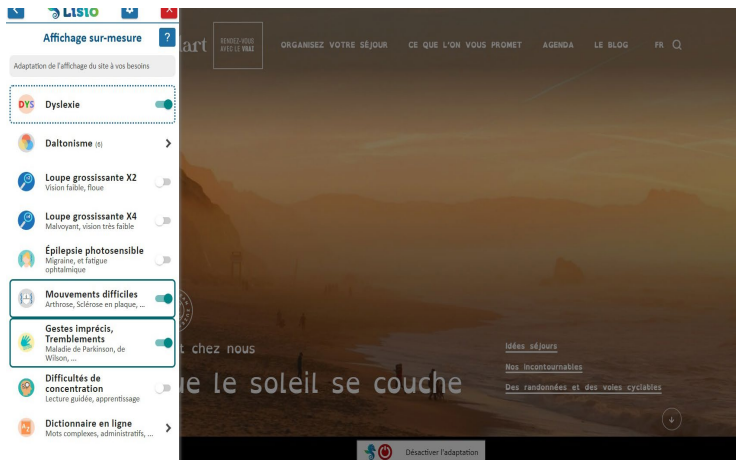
Lisio

Affichage sur-mesure

?

Adaptation de l'affichage du site à vos besoins

DYS Dyslexie

Daltonisme (8)

Loupe grossissante X2
Vision faible, floue

Loupe grossissante X4
Malvoyant, vision très faible

Épilepsie photosensible
Migraine, et fatigue ophtalmique

Mouvements difficiles
Arthrose, Sclérose en plaque, ...

Gestes imprécis, Tremblements
Maladie de Parkinson, de Wilson, ...

Difficultés de concentration
Lecture guidée, apprentissage

Dictionnaire en ligne
Mots complexes, administratifs, ...

art

RENDEZ-VOUS AVEC LE VRAI

ORGANISEZ VOTRE SÉJOUR

CE QUE L'ON VOUS PROMET

AGENDA

LE BLOG

FR

t chez nous

ue le soleil se couche

Idées séjours

Nos incontournables

Des randonnées et des voies cyclables

Désactiver l'adaptation